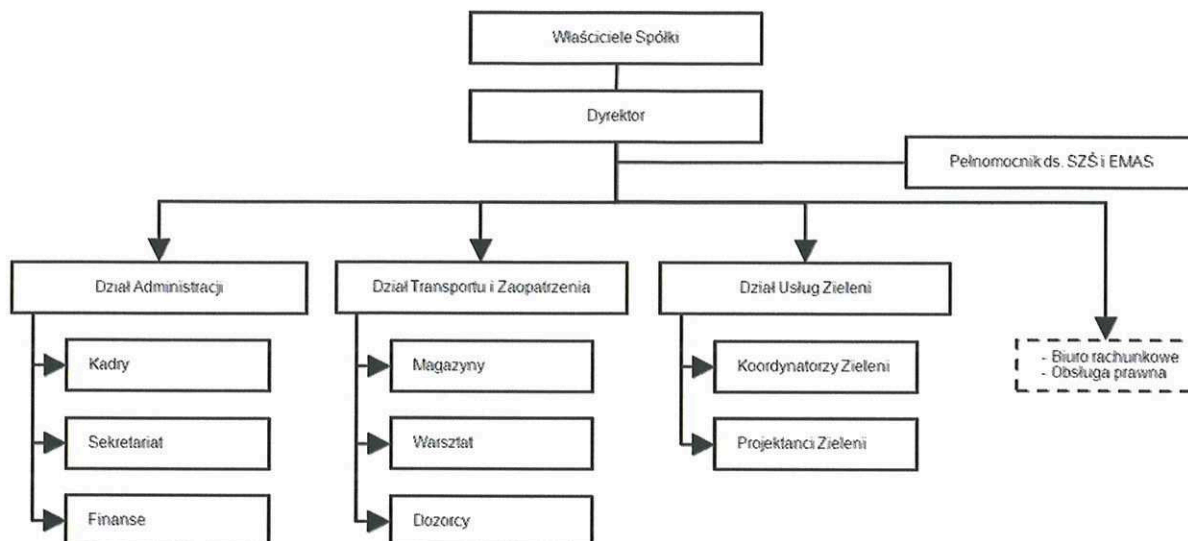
Właściciele Spółki

Dyrektor

Pełnomocnik ds. SZŚ i EMAS

Dział Administracji

Kadry

Sekretariat

Finanse

Dział Transportu i Zaopatrzenia

Magazyny

Warsztat

Dozorcy

Dział Usług Zieleni

Koordynatorzy Zieleni

Projektanci Zieleni

- Biuro rachunkowe
- Obsługa prawna